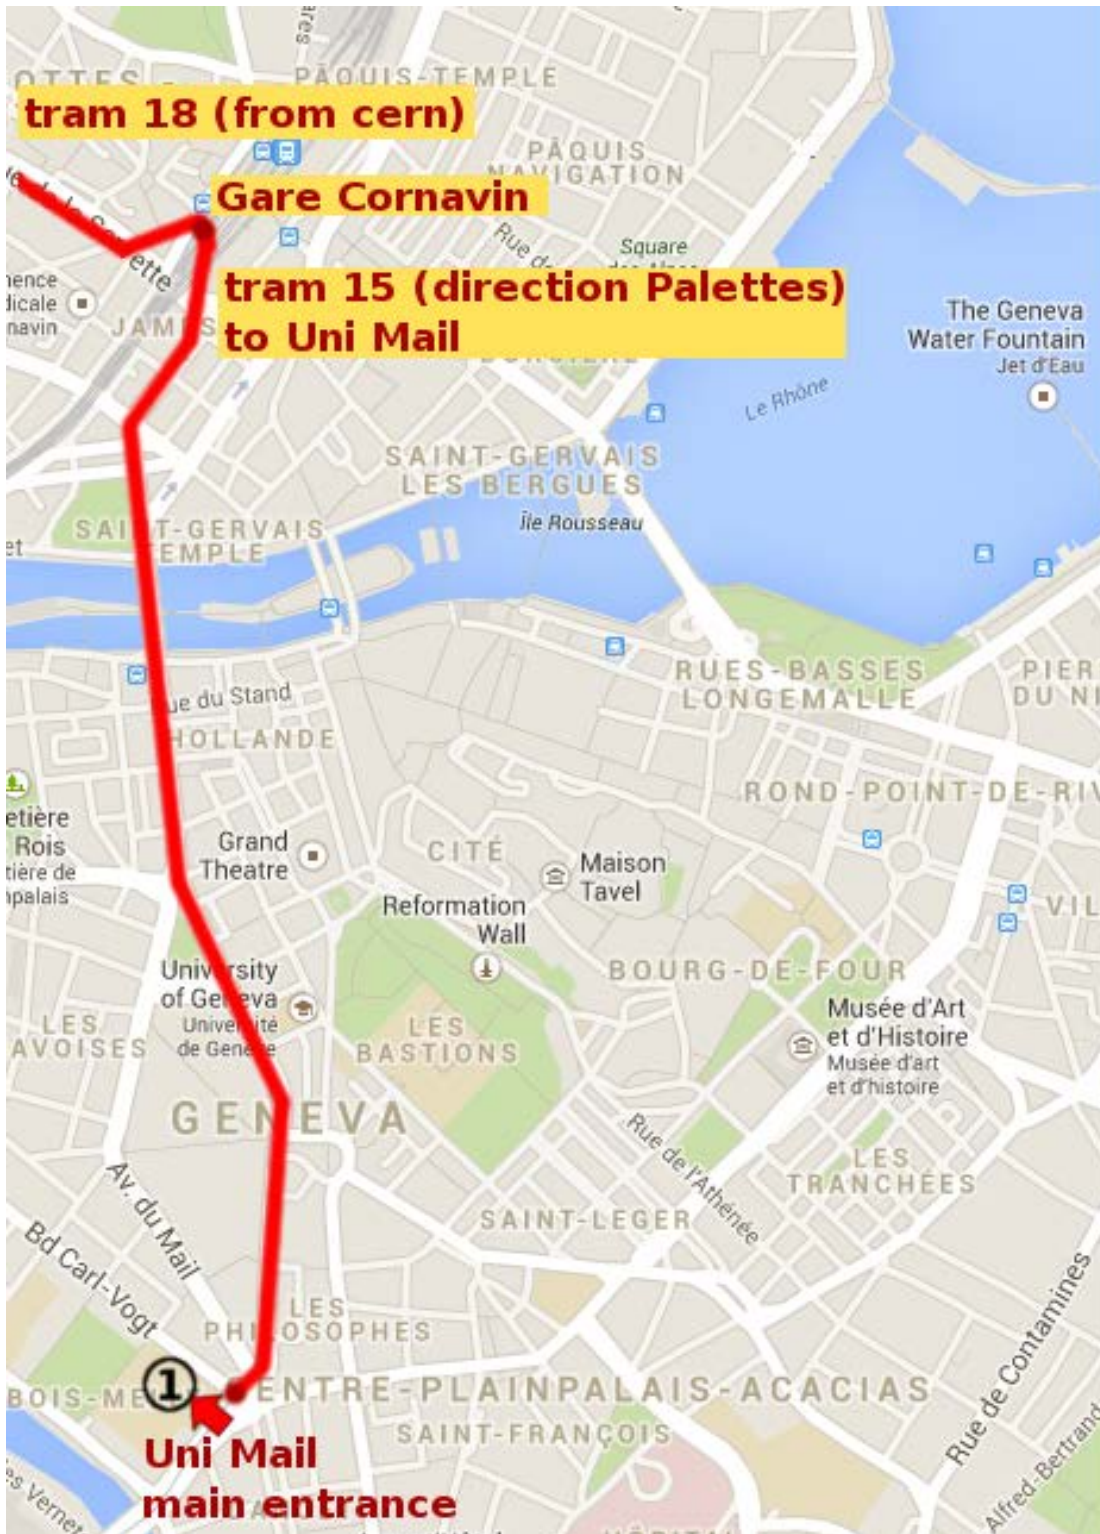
OTTES
PÂQUIS-TEMPLE
tram 18 (from cern)
PÂQUIS
NAVIGATION
Gare Cornavin
Rue de
Square
tram 15 (direction Palettes) to Uni Mail
ette
nence
dicale
navin
JAMES
The Geneva Water Fountain
Jet d'Eau
Le Rhône
SAINT-GERVAIS
LES BERGUES
Île Rousseau
SAINT-GERVAIS
TEMPLE
et
RUES-BASSES
LONGEMALLE
PIER
DU NI
Rue du Stand
HOLLANDE
ROND-POINT-DE-RIV
etière
Rois
tière de
palais
Grand Theatre
CITÉ
Maison Tavel
Reformation Wall
VIL
University of Geneva
Université de Genève
BOURG-DE-FOUR
LES
AVOISES
LES
BASTIONS
Musée d'Art et d'Histoire
Musée d'art et d'histoire
GENEVA
Rue de l'Athénée
LES
TRANCHÉES
Av. du Mail
Bd Carl-Vogt
SAINT-LEGER
Rue de Contamines
LES
PHILOSOPHES
1
BOIS-ME
ENTRE-PLAINPALAIS-ACACIAS
SAINT-FRANÇOIS
Uni Mail
main entrance
s Vernets
Alfred-Bertrand